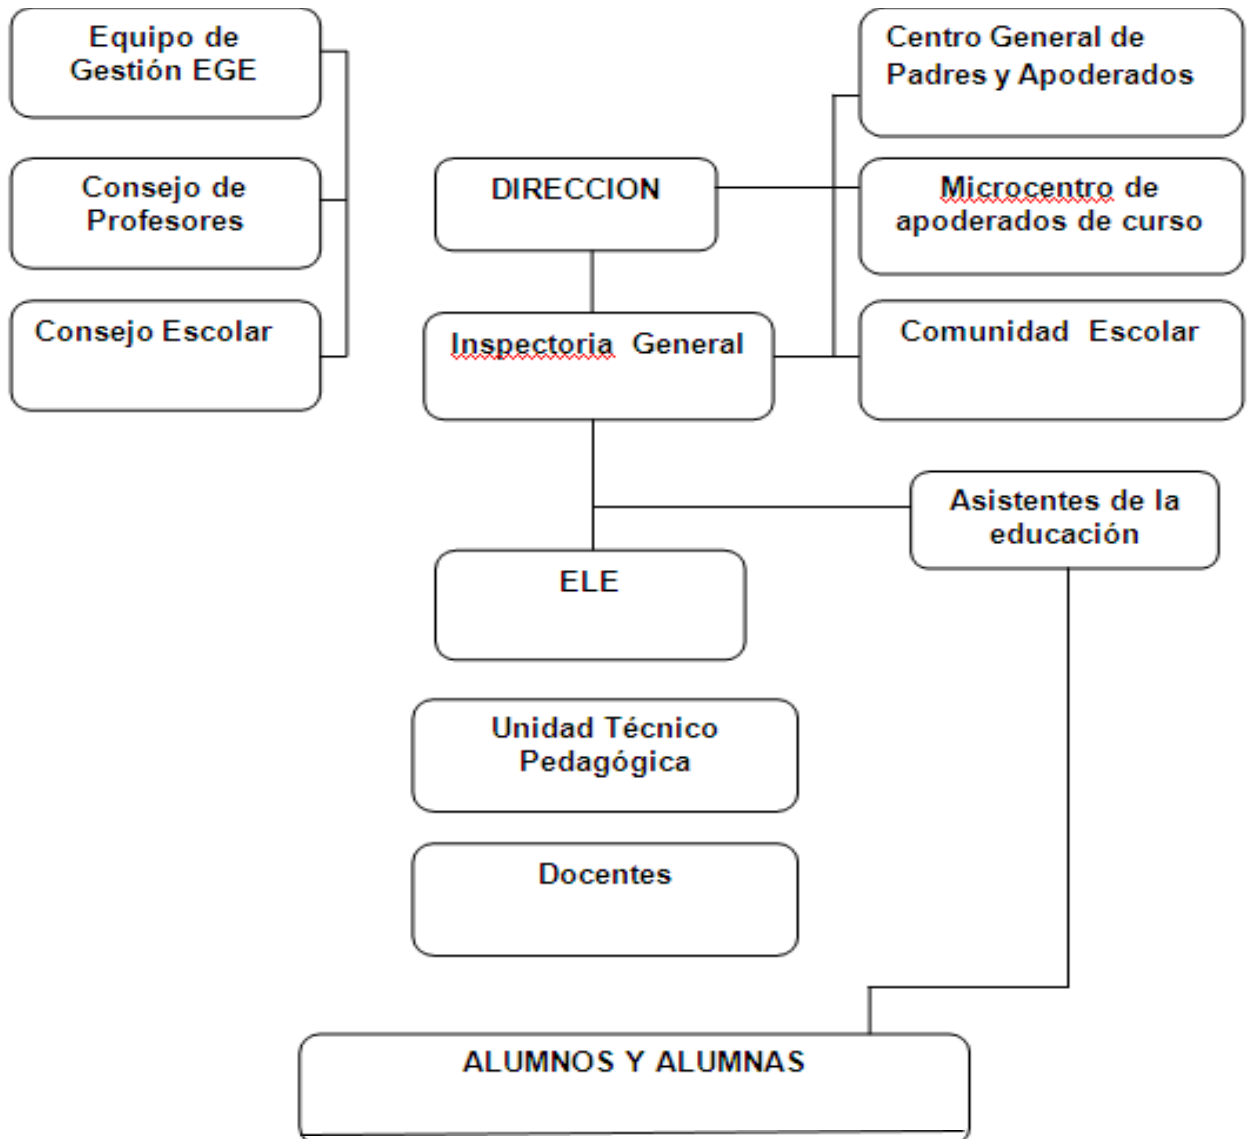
Equipo de Gestión EGE

Consejo de Profesores

Consejo Escolar

DIRECCION

Inspectoria General

Centro General de Padres y Apoderados

Microcentro de apoderados de curso

Comunidad Escolar

Asistentes de la educación

ELE

Unidad Técnico Pedagógica

Docentes

ALUMNOS Y ALUMNAS